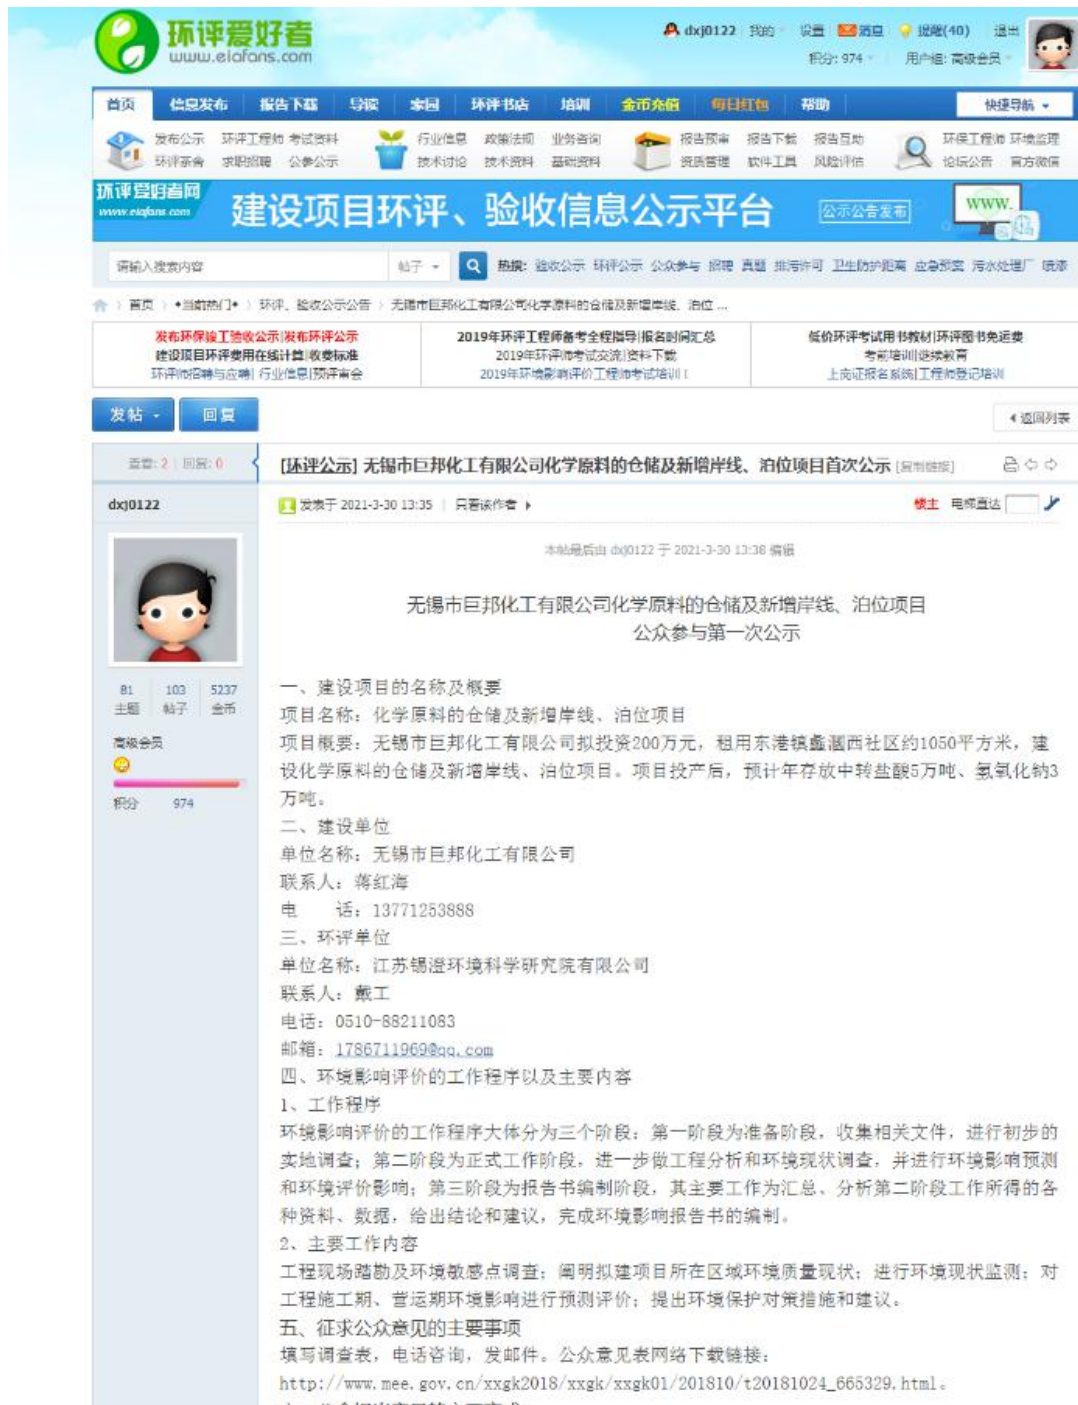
环评爱好者
www.eiafans.com

dxj0122 我的 设置 消息 提醒(40) 退出
积分: 974 用户组: 高级会员

首页 信息发布 报告下载 导读 家园 环评书店 培训 金币充值 每日红包 帮助 快捷导航

发布公示 环评工程师 考试资料 环评茶舍 求职招聘 公参公示
行业信息 政策法规 业务咨询 技术讨论 技术资料 基础资料
报告预审 报告下载 报告互助 资质管理 软件工具 风险评估
环保工程师 环境监理 论坛公告 官方微信

环评爱好者网 www.eiafans.com
建设项目环评、验收信息公示平台
公示公告发布
WWW.

请输入搜索内容 帖子 热搜: 验收公示 环评公示 公众参与 招聘 真题 排污许可 卫生防护距离 应急预案 污水处理厂 噪声

首页 › •当前热门• › 环评、验收公示公告 › 无锡市巨邦化工有限公司化学原料的仓储及新增岸线、泊位 ...

发布环保竣工验收公示|发布环评公示
建设项目环评费用在线计算|收费标准
环评师招聘与应聘| 行业信息|预评审会

2019年环评工程师备考全程指导|报名时间汇总
2019年环评师考试交流|资料下载
2019年环境影响评价工程师考试培训！

低价环评考试用书教材|环评图书免运费
考前培训|继续教育
上岗证报名系统|工程师登记培训

发帖 回复 返回列表

查看: 2 | 回复: 0
[环评公示] 无锡市巨邦化工有限公司化学原料的仓储及新增岸线、泊位项目首次公示 [复制链接]

dxj0122
81 主题 103 帖子 5237 金币
高级会员
积分 974

发表于 2021-3-30 13:35 | 只看该作者 楼主 电梯直达

本帖最后由 dxj0122 于 2021-3-30 13:38 编辑

无锡市巨邦化工有限公司化学原料的仓储及新增岸线、泊位项目
公众参与第一次公示

一、建设项目的名称及概要
项目名称：化学原料的仓储及新增岸线、泊位项目
项目概要：无锡市巨邦化工有限公司拟投资200万元，租用东港镇蠡湖西社区约1050平方米，建设化学原料的仓储及新增岸线、泊位项目。项目投产后，预计年存放中转盐酸5万吨、氢氧化钠3万吨。
二、建设单位
单位名称：无锡市巨邦化工有限公司
联系人：蒋红海
电　话：13771253888
三、环评单位
单位名称：江苏锡澄环境科学研究院有限公司
联系人：戴工
电话：0510-88211083
邮箱：1786711969@qq.com
四、环境影响评价的工作程序以及主要内容
1、工作程序
环境影响评价的工作程序大体分为三个阶段：第一阶段为准备阶段，收集相关文件，进行初步的实地调查；第二阶段为正式工作阶段，进一步做工程分析和环境现状调查，并进行环境影响预测和环境评价影响；第三阶段为报告书编制阶段，其主要工作为汇总、分析第二阶段工作所得的各种资料、数据，给出结论和建议，完成环境影响报告书的编制。
2、主要工作内容
工程现场踏勘及环境敏感点调查；阐明拟建项目所在区域环境质量现状；进行环境现状监测；对工程施工期、营运期环境影响进行预测评价；提出环境保护对策措施和建议。
五、征求公众意见的主要事项
填写调查表，电话咨询，发邮件。公众意见表网络下载链接：
http://www.mee.gov.cn/xxgk2018/xxgk/xxgk01/201810/t20181024_665329.html。